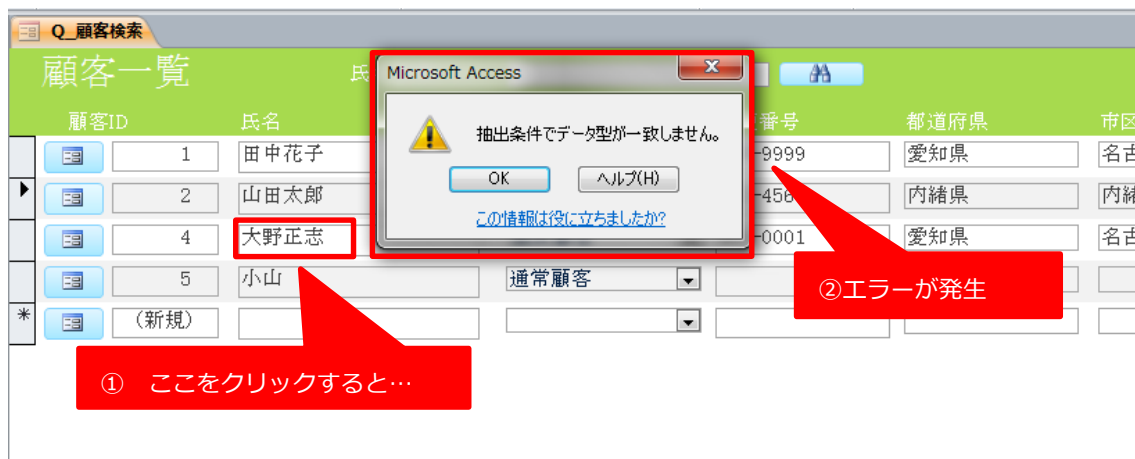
Q_顧客検索

顧客一覧

氏

顧客ID
氏名
番号
都道府県
市区

1
田中花子
-9999
愛知県
名古

2
山田太郎
-456
内緒県
内緒

4
大野正志
-0001
愛知県
名古

5
小山
通常顧客

(新規)

Microsoft Access

抽出条件でデータ型が一致しません。

OK
ヘルプ(H)

この情報は役に立ちましたか?

②エラーが発生

① ここをクリックすると…